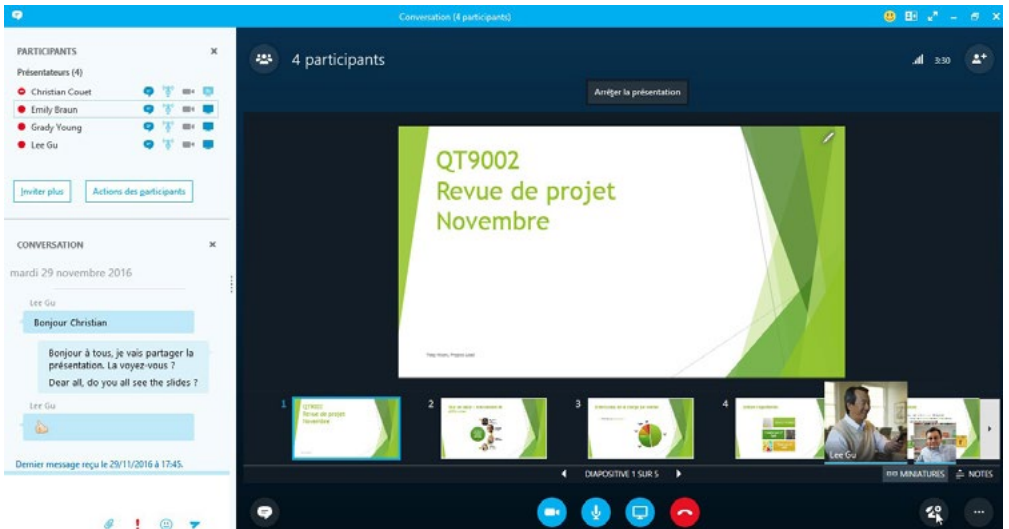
Conversation (4 participants)

PARTICIPANTS

Présentateurs (4)

Christian Couet

Emily Braun

Grady Young

Lee Gu

Inviter plus

Actions des participants

CONVERSATION

mardi 29 novembre 2016

Lee Gu

Bonjour Christian

Bonjour à tous, je vais partager la présentation. La voyez-vous ?

Dear all, do you all see the slides ?

Lee Gu

Dernier message reçu le 29/11/2016 à 17:45.

4 participants

3:30

Arrêter la présentation

QT9002
Revue de projet
Novembre

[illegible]

1 QT9002 Revue de projet Novembre

2 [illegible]

3 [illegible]

4 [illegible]

Lee Gu

DIAPOSITIVE 1 SUR 5

MINIATURES

NOTES